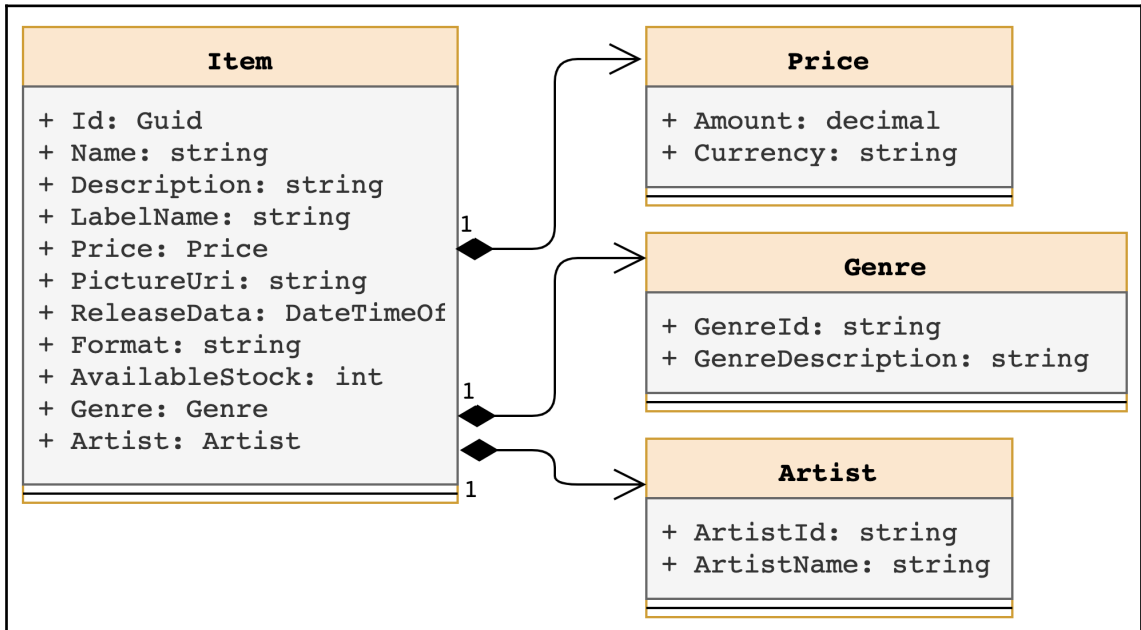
Item

+ Id: Guid
+ Name: string
+ Description: string
+ LabelName: string
+ Price: Price
+ PictureUri: string
+ ReleaseData: DateTimeOf
+ Format: string
+ AvailableStock: int
+ Genre: Genre
+ Artist: Artist

1

1

1

Price

+ Amount: decimal
+ Currency: string

Genre

+ GenreId: string
+ GenreDescription: string

Artist

+ ArtistId: string
+ ArtistName: string